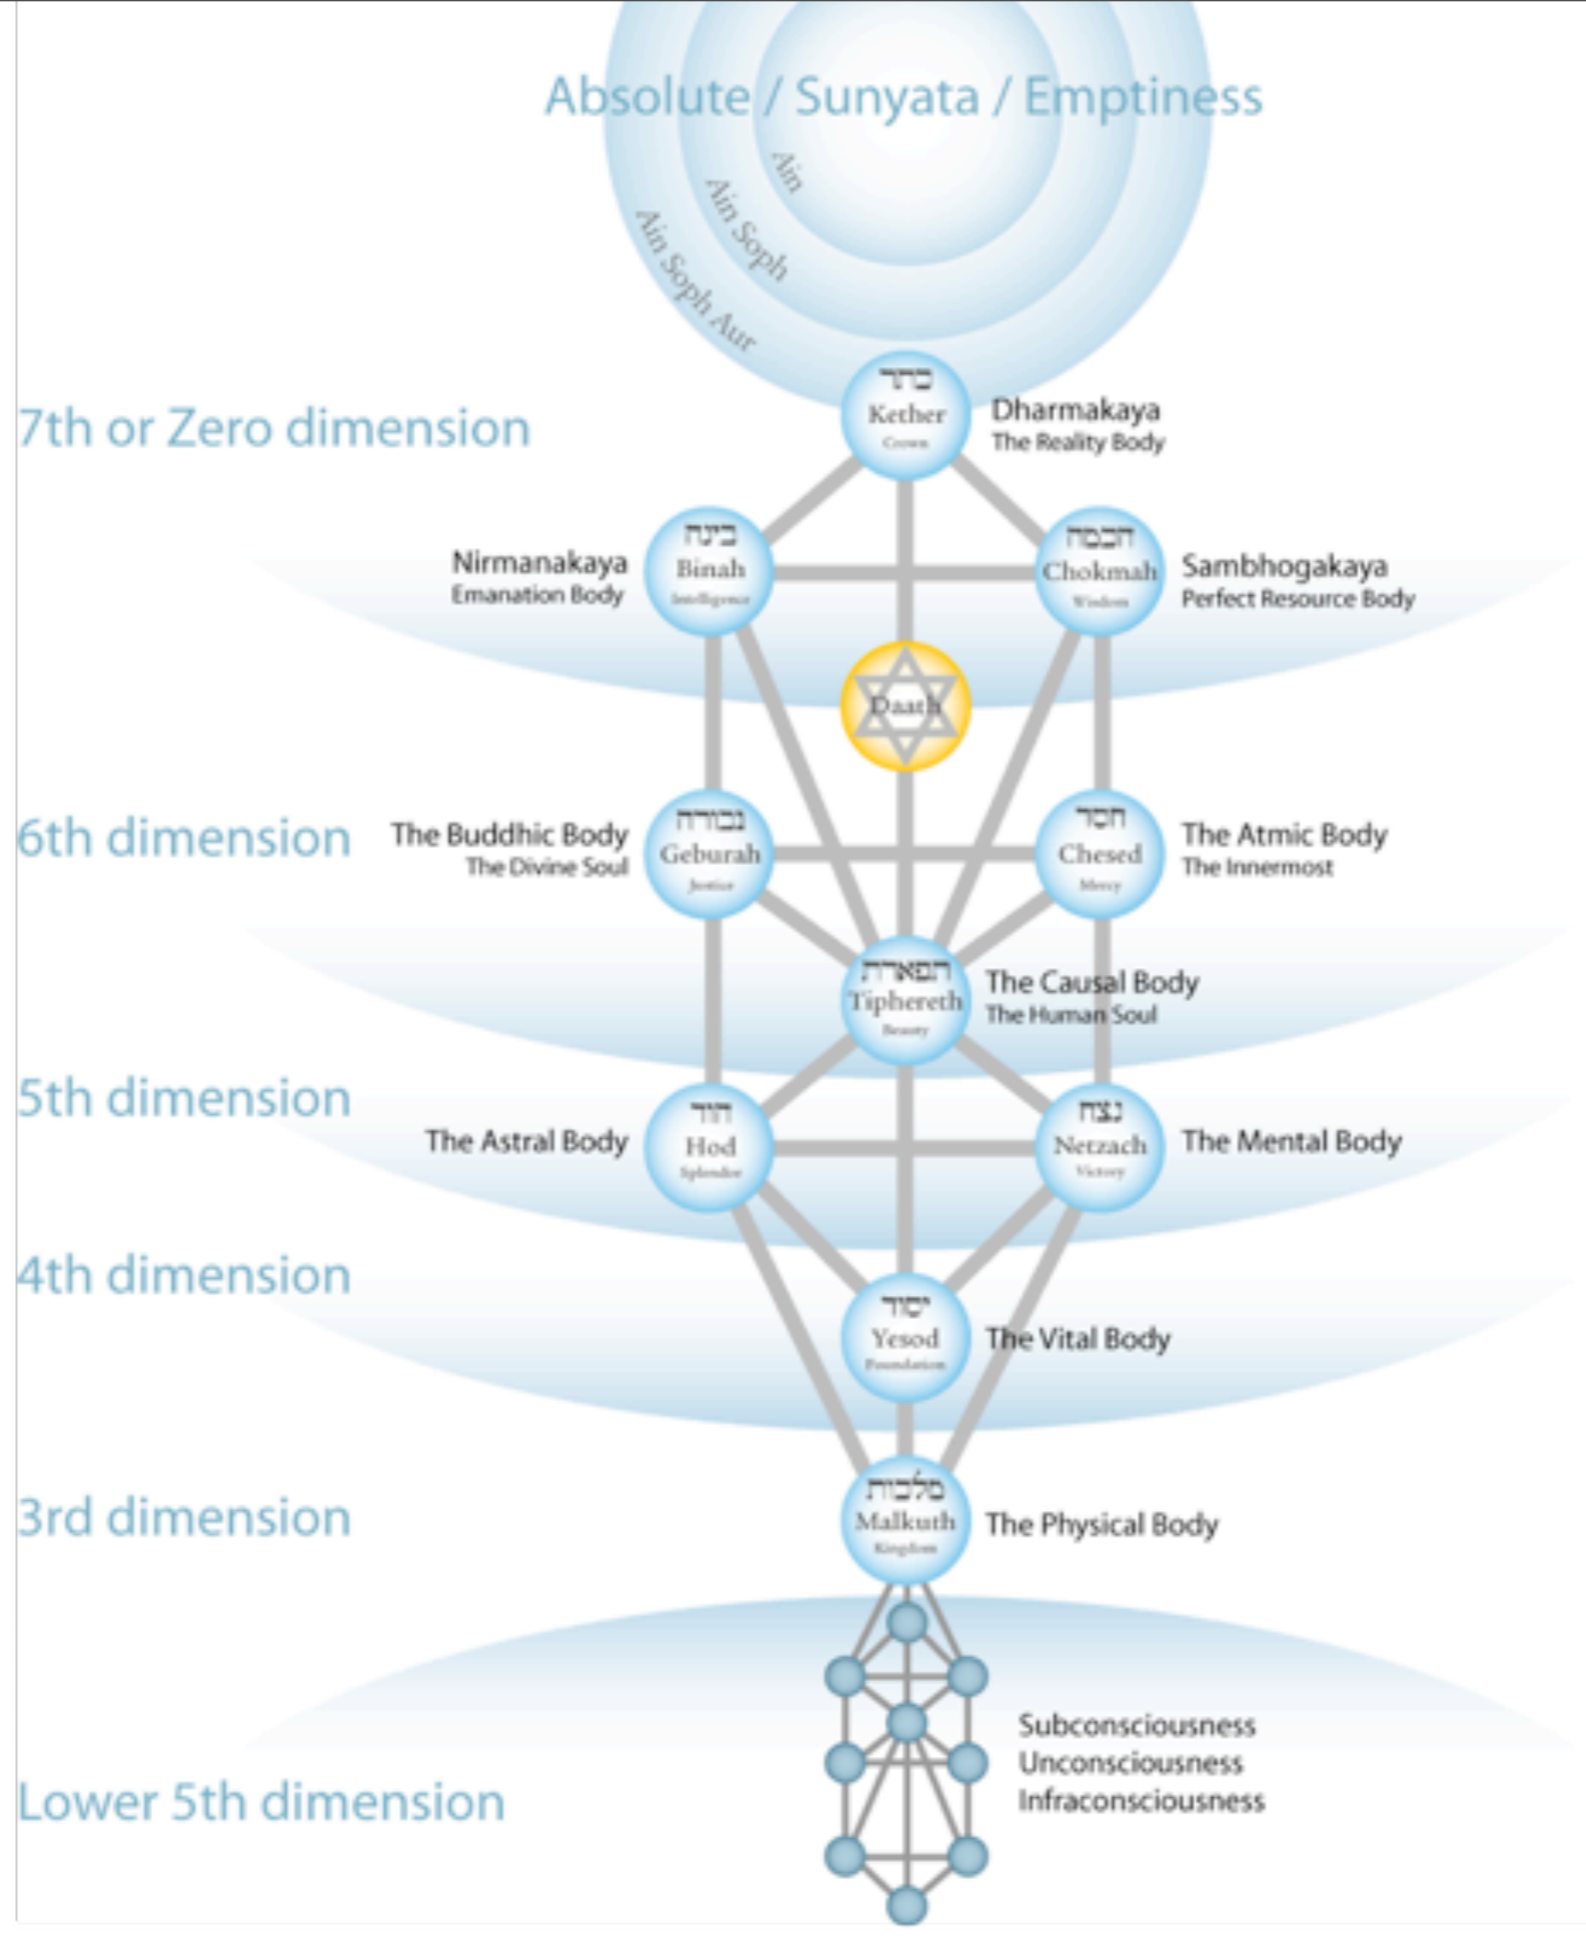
Absolute / Sunyata / Emptiness

Ain

Ain Soph

Ain Soph Aur

7th or Zero dimension

כתר
Kether
Crown

Dharmakaya
The Reality Body

Nirmanakaya
Emanation Body

בינה
Binah
Intelligence

חכמה
Chokmah
Wisdom

Sambhogakaya
Perfect Resource Body

Daath

6th dimension

The Buddhic Body
The Divine Soul

גבורה
Geburah
Justice

חסד
Chesed
Mercy

The Atmic Body
The Innermost

תפארת
Tiphereth
Beauty

The Causal Body
The Human Soul

5th dimension

The Astral Body

הוד
Hod
Splendor

נצח
Netzach
Victory

The Mental Body

4th dimension

יסוד
Yesod
Foundation

The Vital Body

3rd dimension

מלכות
Malkuth
Kingdom

The Physical Body

Subconsciousness
Unconsciousness
Infraconsciousness

Lower 5th dimension